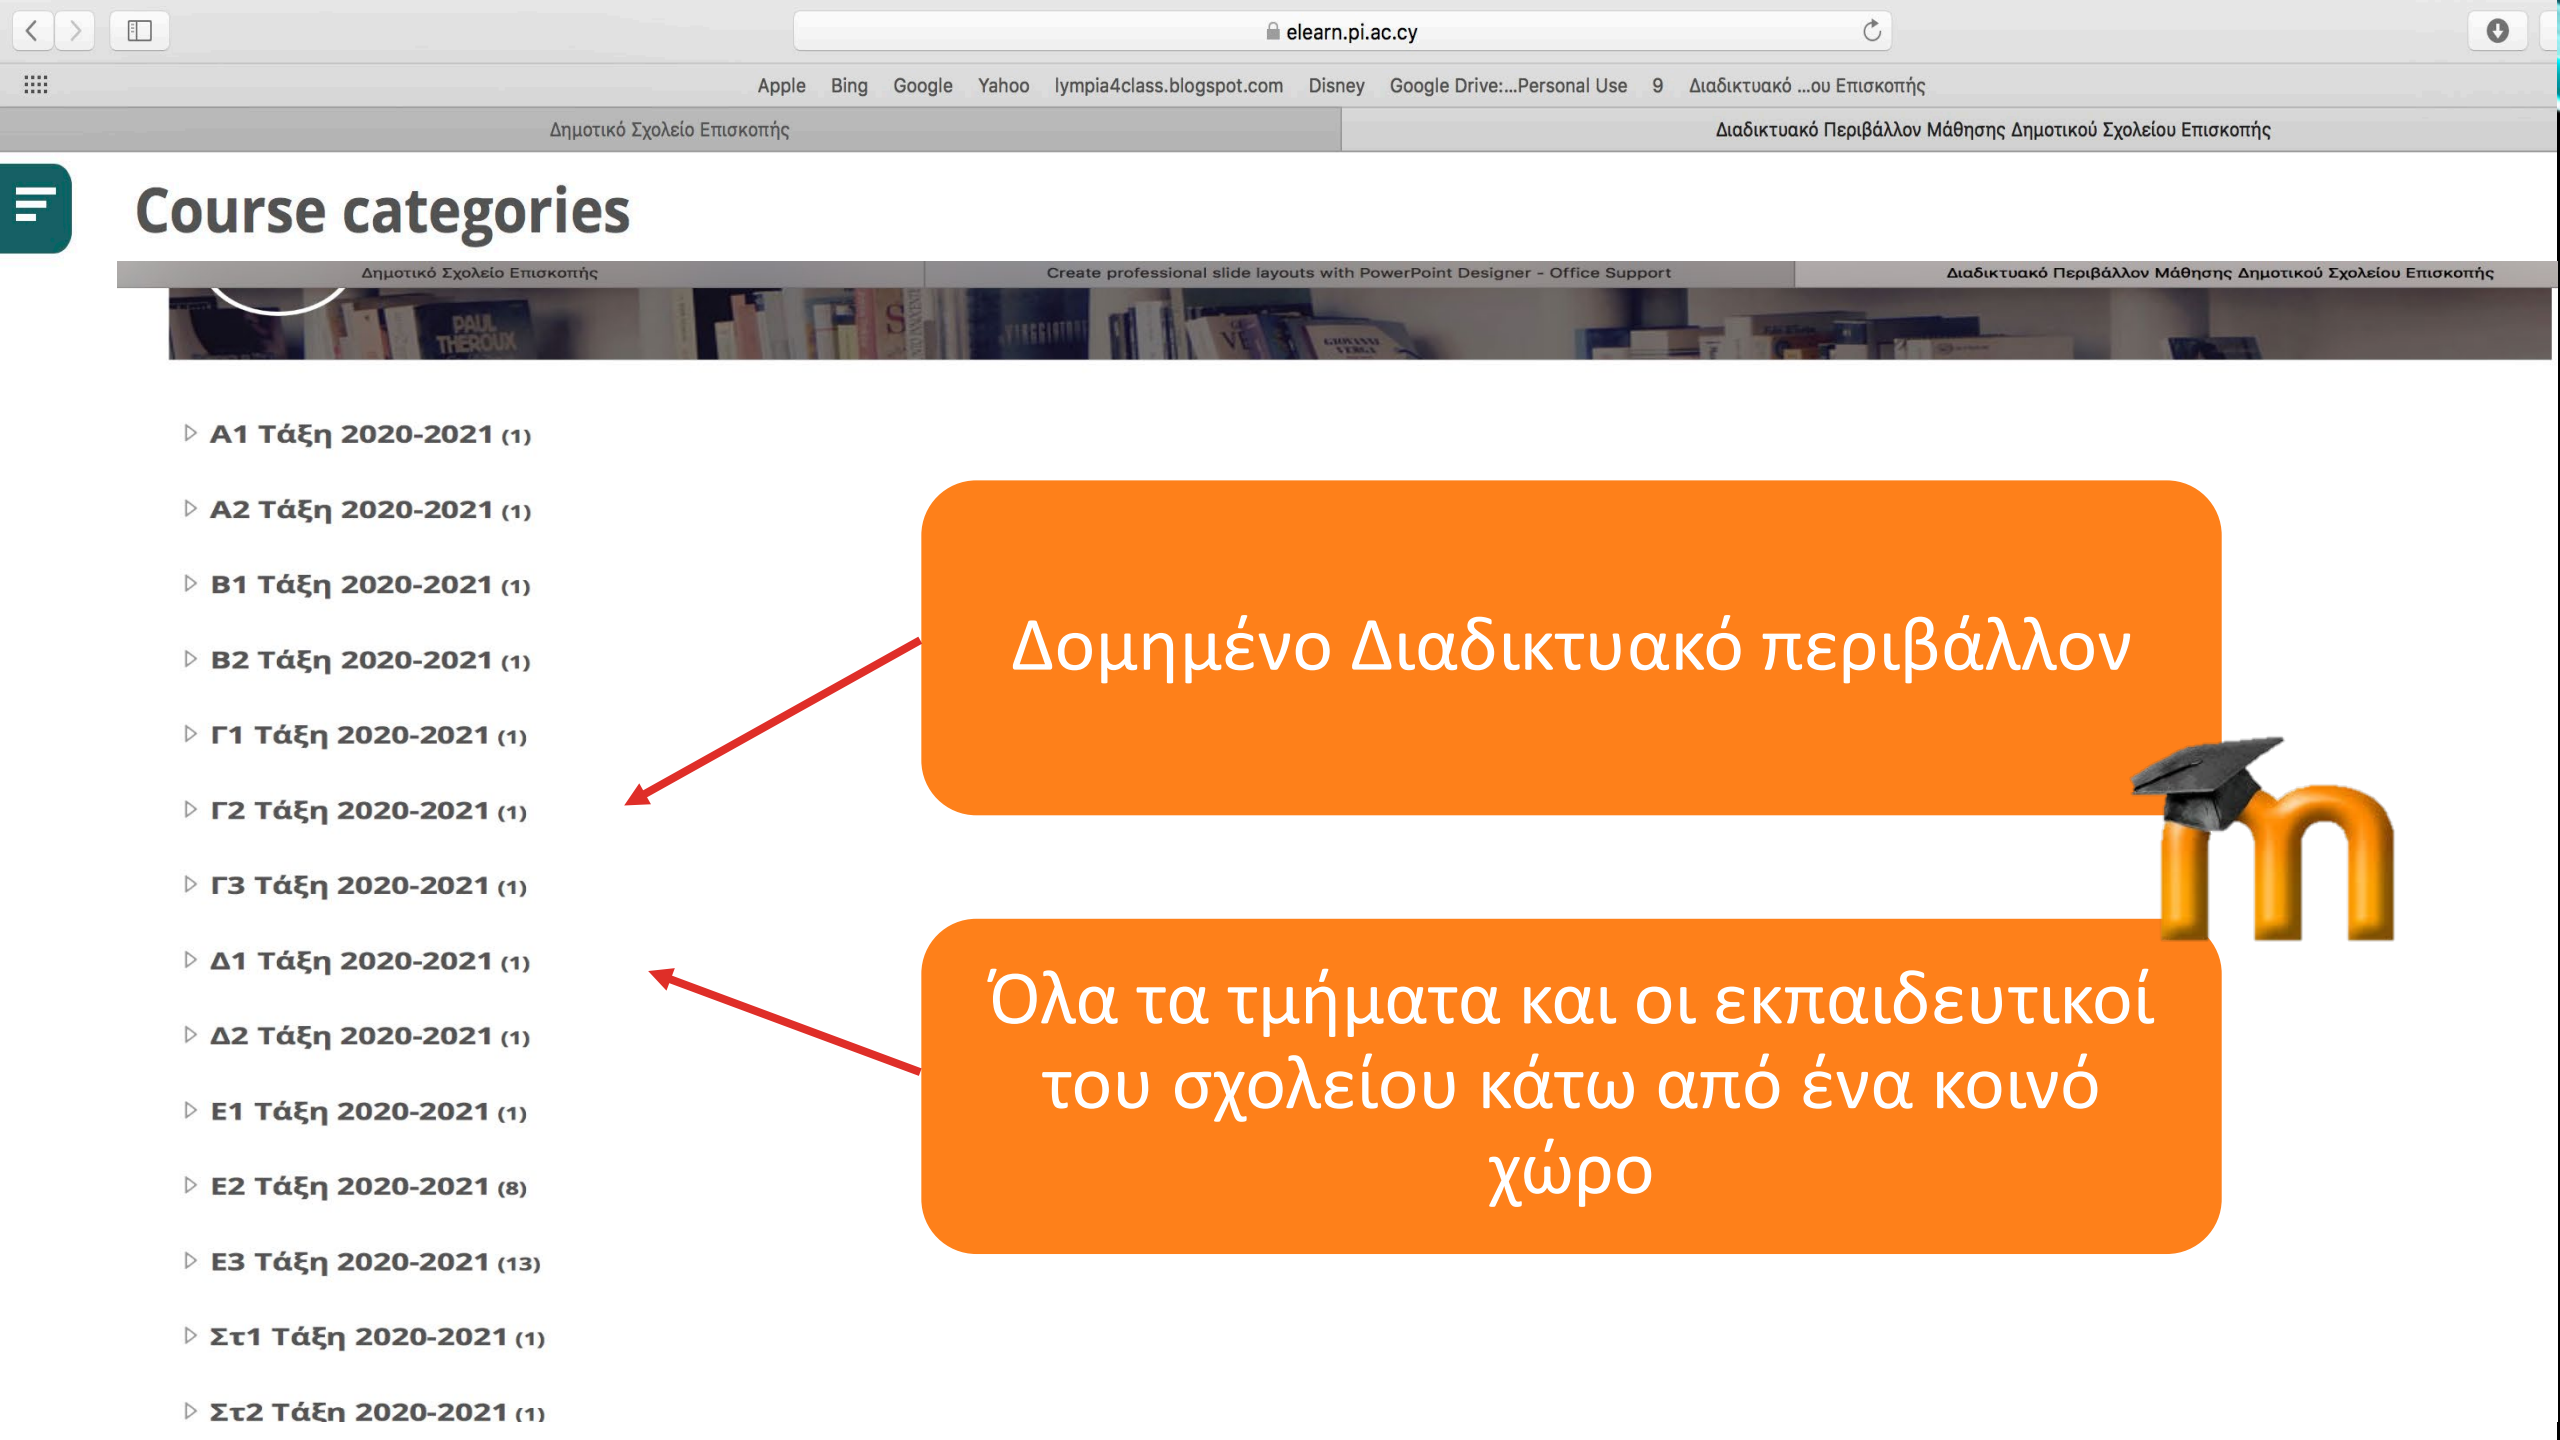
elearn.pi.ac.cy

Apple Bing Google Yahoo lympia4class.blogspot.com Disney Google Drive:...Personal Use 9 Διαδικτυακό ...ου Επισκοπής

Δημοτικό Σχολείο Επισκοπής

Διαδικτυακό Περιβάλλον Μάθησης Δημοτικού Σχολείου Επισκοπής

Course categories

Δημοτικό Σχολείο Επισκοπής

Create professional slide layouts with PowerPoint Designer - Office Support

Διαδικτυακό Περιβάλλον Μάθησης Δημοτικού Σχολείου Επισκοπής

PAUL THEROUX

Α1 Τάξη 2020-2021 (1)

Α2 Τάξη 2020-2021 (1)

Β1 Τάξη 2020-2021 (1)

Β2 Τάξη 2020-2021 (1)

Γ1 Τάξη 2020-2021 (1)

Γ2 Τάξη 2020-2021 (1)

Γ3 Τάξη 2020-2021 (1)

Δ1 Τάξη 2020-2021 (1)

Δ2 Τάξη 2020-2021 (1)

Ε1 Τάξη 2020-2021 (1)

Ε2 Τάξη 2020-2021 (8)

Ε3 Τάξη 2020-2021 (13)

Στ1 Τάξη 2020-2021 (1)

Στ2 Τάξη 2020-2021 (1)

Δομημένο Διαδικτυακό περιβάλλον

Όλα τα τμήματα και οι εκπαιδευτικοί του σχολείου κάτω από ένα κοινό χώρο